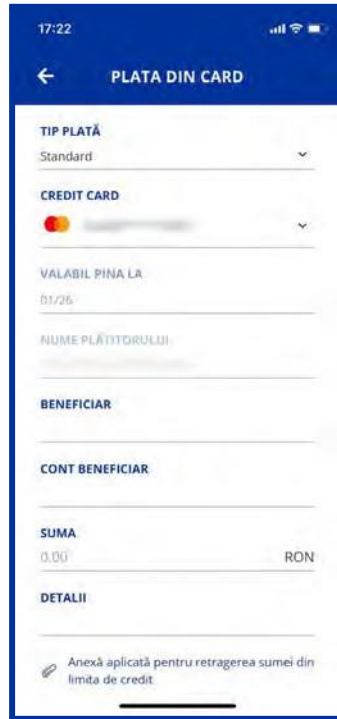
17:22

PLATA DIN CARD

TIP PLATĂ
Standard

CREDIT CARD
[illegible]

VALABIL PINA LA
01/26

NUME PLĂTITORULUI
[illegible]

BENEFICIAR

CONT BENEFICIAR

SUMA
0.00 RON

DETALII

Anexă aplicată pentru retragerea sumei din limita de credit